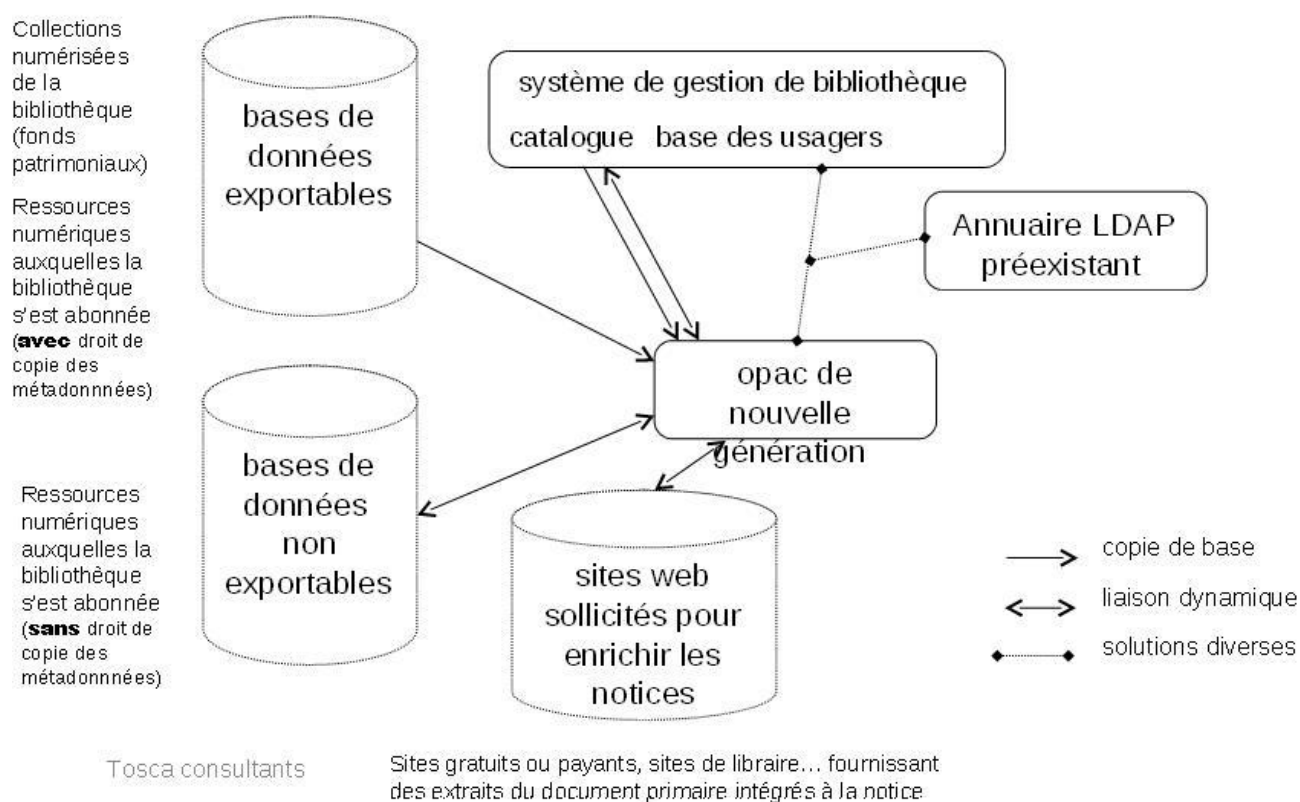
Collections numérisées de la bibliothèque (fonds patrimoniaux)

Ressources numériques auxquelles la bibliothèque s'est abonnée (**avec** droit de copie des métadonnnées)

bases de données exportables

système de gestion de bibliothèque

catalogue base des usagers

Annuaire LDAP préexistant

opac de nouvelle génération

Ressources numériques auxquelles la bibliothèque s'est abonnée (**sans** droit de copie des métadonnnées)

bases de données non exportables

sites web sollicités pour enrichir les notices

copie de base

liaison dynamique

solutions diverses

Tosca consultants

Sites gratuits ou payants, sites de libraire… fournissant des extraits du document primaire intégrés à la notice